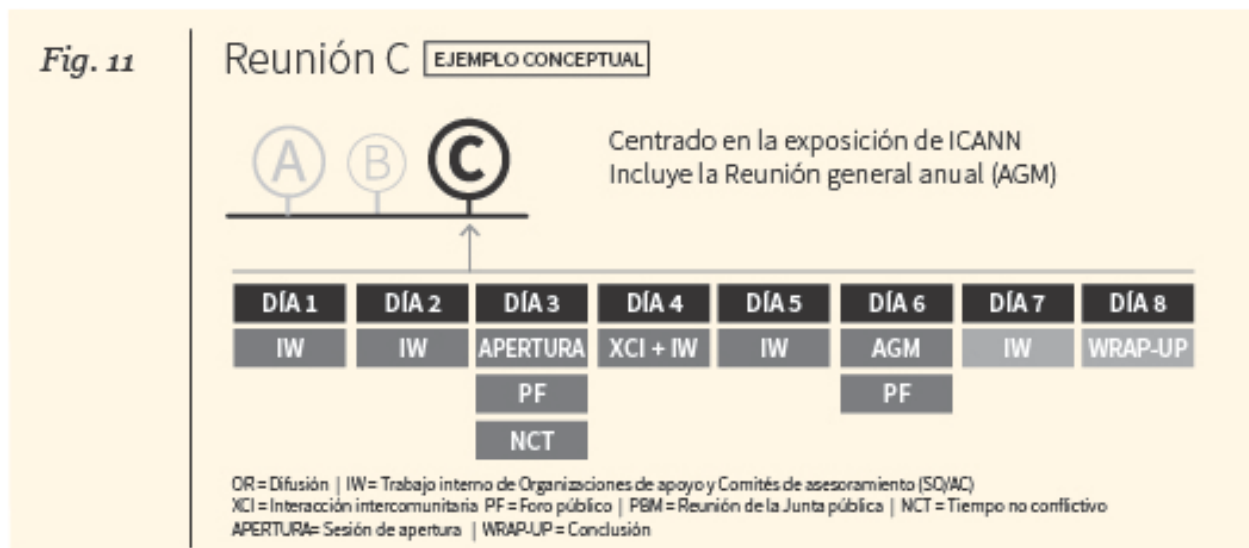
Fig. 11

Reunión C EJEMPLO CONCEPTUAL

A B C

Centrado en la exposición de ICANN
Incluye la Reunión general anual (AGM)

| DÍA 1 | DÍA 2 | DÍA 3 | DÍA 4 | DÍA 5 | DÍA 6 | DÍA 7 | DÍA 8 |
|---|---|---|---|---|---|---|---|
| IW | IW | APERTURA | XCI + IW | IW | AGM | IW | WRAP-UP |
| | | PF | | | PF | | |
| | | NCT | | | | | |

OR = Difusión | IW = Trabajo interno de Organizaciones de apoyo y Comités de asesoramiento (SO/AC)
XCI = Interacción intercomunitaria PF = Foro público | PBM = Reunión de la Junta pública | NCT = Tiempo no conflictivo
APERTURA= Sesión de apertura | WRAP-UP = Conclusión